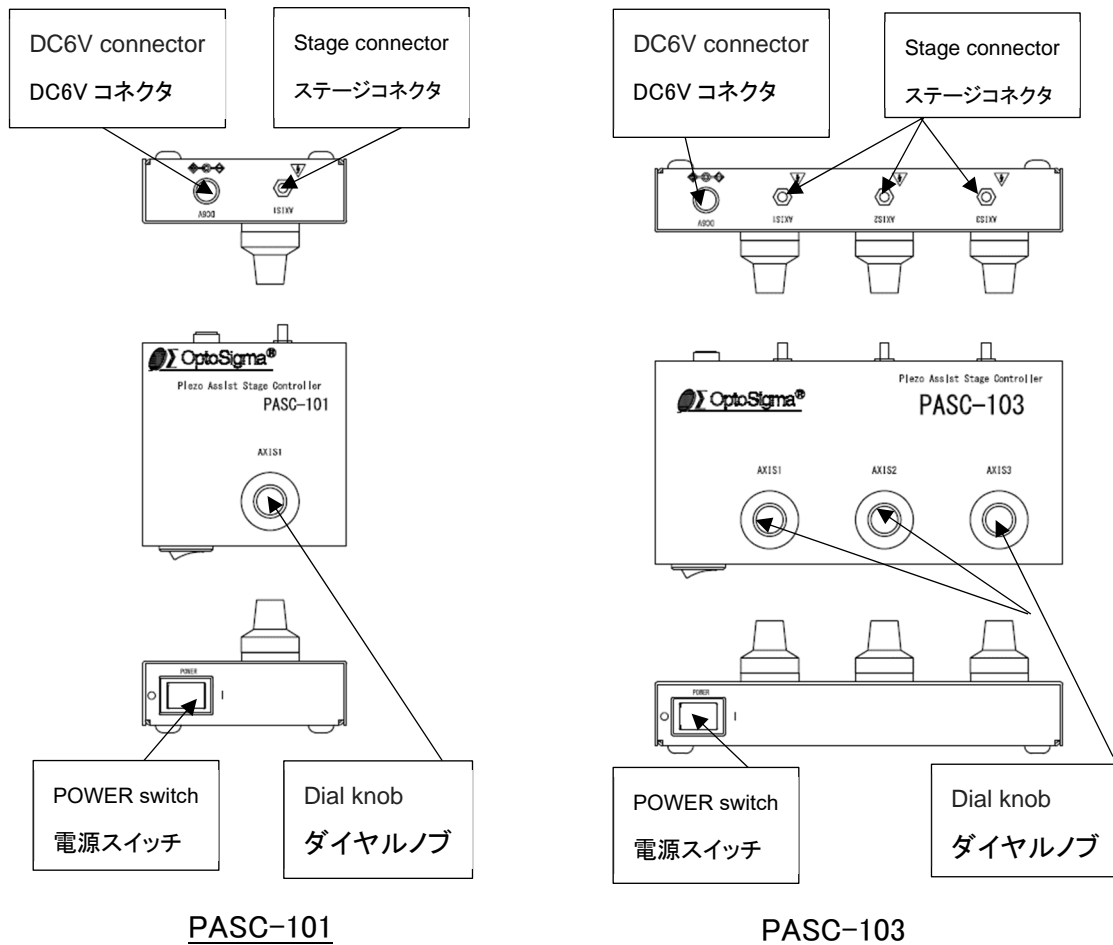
DC6V connector
DC6V コネクタ

Stage connector
ステージコネクタ

DC6V

AXIS1

OptoSigma®
Piezo Assist Stage Controller
PASC-101

AXIS1

POWER

POWER switch
電源スイッチ

Dial knob
ダイヤルノブ

PASC-101

DC6V connector
DC6V コネクタ

Stage connector
ステージコネクタ

DC6V

AXIS1

AXIS2

AXIS3

OptoSigma®
Piezo Assist Stage Controller
PASC-103

AXIS1

AXIS2

AXIS3

POWER

POWER switch
電源スイッチ

Dial knob
ダイヤルノブ

PASC-103